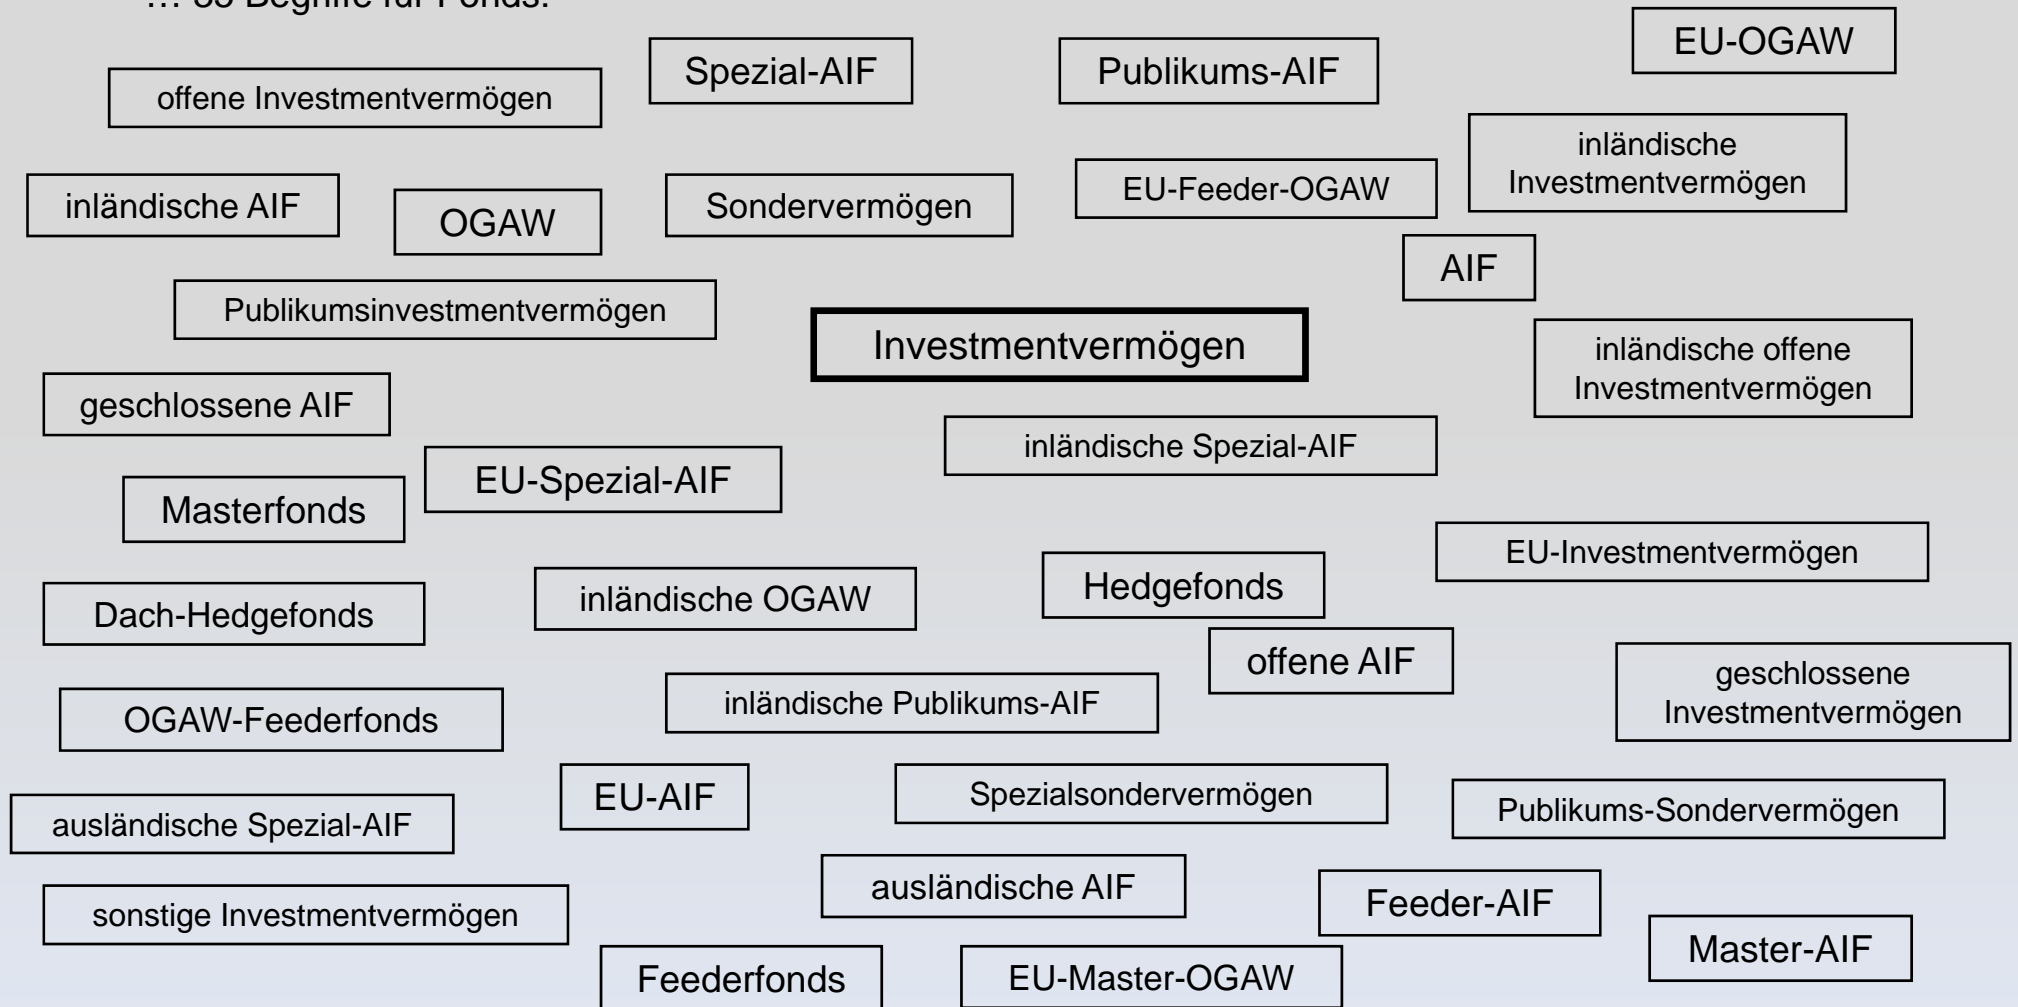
… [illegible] Begriffe für Fonds:

EU-OGAW

offene Investmentvermögen

Spezial-AIF

Publikums-AIF

inländische Investmentvermögen

inländische AIF

OGAW

Sondervermögen

EU-Feeder-OGAW

AIF

Publikumsinvestmentvermögen

Investmentvermögen

inländische offene Investmentvermögen

geschlossene AIF

inländische Spezial-AIF

Masterfonds

EU-Spezial-AIF

EU-Investmentvermögen

Dach-Hedgefonds

inländische OGAW

Hedgefonds

offene AIF

geschlossene Investmentvermögen

OGAW-Feederfonds

inländische Publikums-AIF

EU-AIF

Spezialsondervermögen

Publikums-Sondervermögen

ausländische Spezial-AIF

ausländische AIF

Feeder-AIF

sonstige Investmentvermögen

Master-AIF

Feederfonds

EU-Master-OGAW